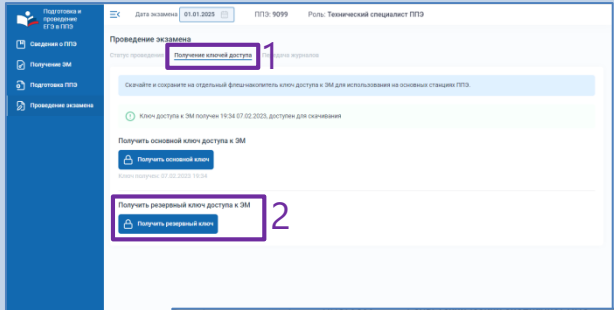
Подготовка и проведение ЕГЭ в ППЭ

Дата экзамена 01.01.2025

ППЭ: 9099

Роль: Технический специалист ППЭ

Сведения о ППЭ

Получение ЭМ

Подготовка ППЭ

Проведение экзамена

Проведение экзамена

Статус проведения

Получение ключей доступа

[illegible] журналов

1

Скачайте и сохраните на отдельный флеш-накопитель ключ доступа к ЭМ для использования на основных станциях ППЭ

Ключ доступа к ЭМ получен 19:34 07.02.2023, доступен для скачивания

Получить основной ключ доступа к ЭМ

Получить основной ключ

Ключ получен 07.02.2023 19:34

Получить резервный ключ доступа к ЭМ

Получить резервный ключ

2